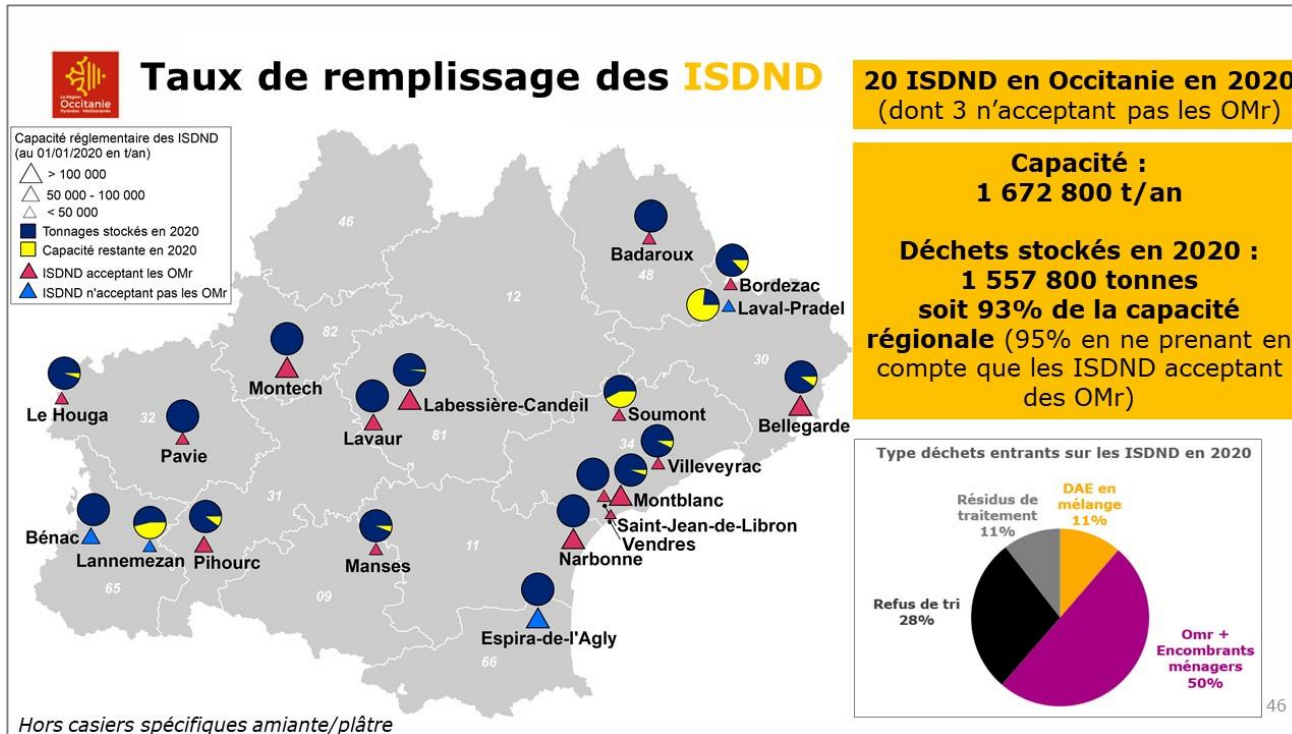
La Région Occitanie Pyrénées - Méditerranée

Taux de remplissage des ISDND

20 ISDND en Occitanie en 2020 (dont 3 n'acceptant pas les OMr)

Capacité : 1 672 800 t/an

Déchets stockés en 2020 : 1 557 800 tonnes soit 93% de la capacité régionale (95% en ne prenant en compte que les ISDND acceptant des OMr)

Capacité réglementaire des ISDND (au 01/01/2020 en t/an)
> 100 000
50 000 - 100 000
< 50 000
Tonnages stockés en 2020
Capacité restante en 2020
ISDND acceptant les OMr
ISDND n'acceptant pas les OMr

46
82
12
48
30
32
81
34
31
11
65
09
66

Badaroux
Bordezac
Laval-Pradel
Montech
Le Houga
Labessière-Candeil
Soumont
Bellegarde
Lavaur
Pavie
Villeveyrac
Montblanc
Saint-Jean-de-Libron
Vendres
Narbonne
Bénac
Lannemezan
Pihourc
Manses
Espira-de-l'Agly

Type déchets entrants sur les ISDND en 2020
DAE en mélange 11%
Résidus de traitement 11%
Refus de tri 28%
Omr + Encombrants ménagers 50%

Hors casiers spécifiques amiante/plâtre

46